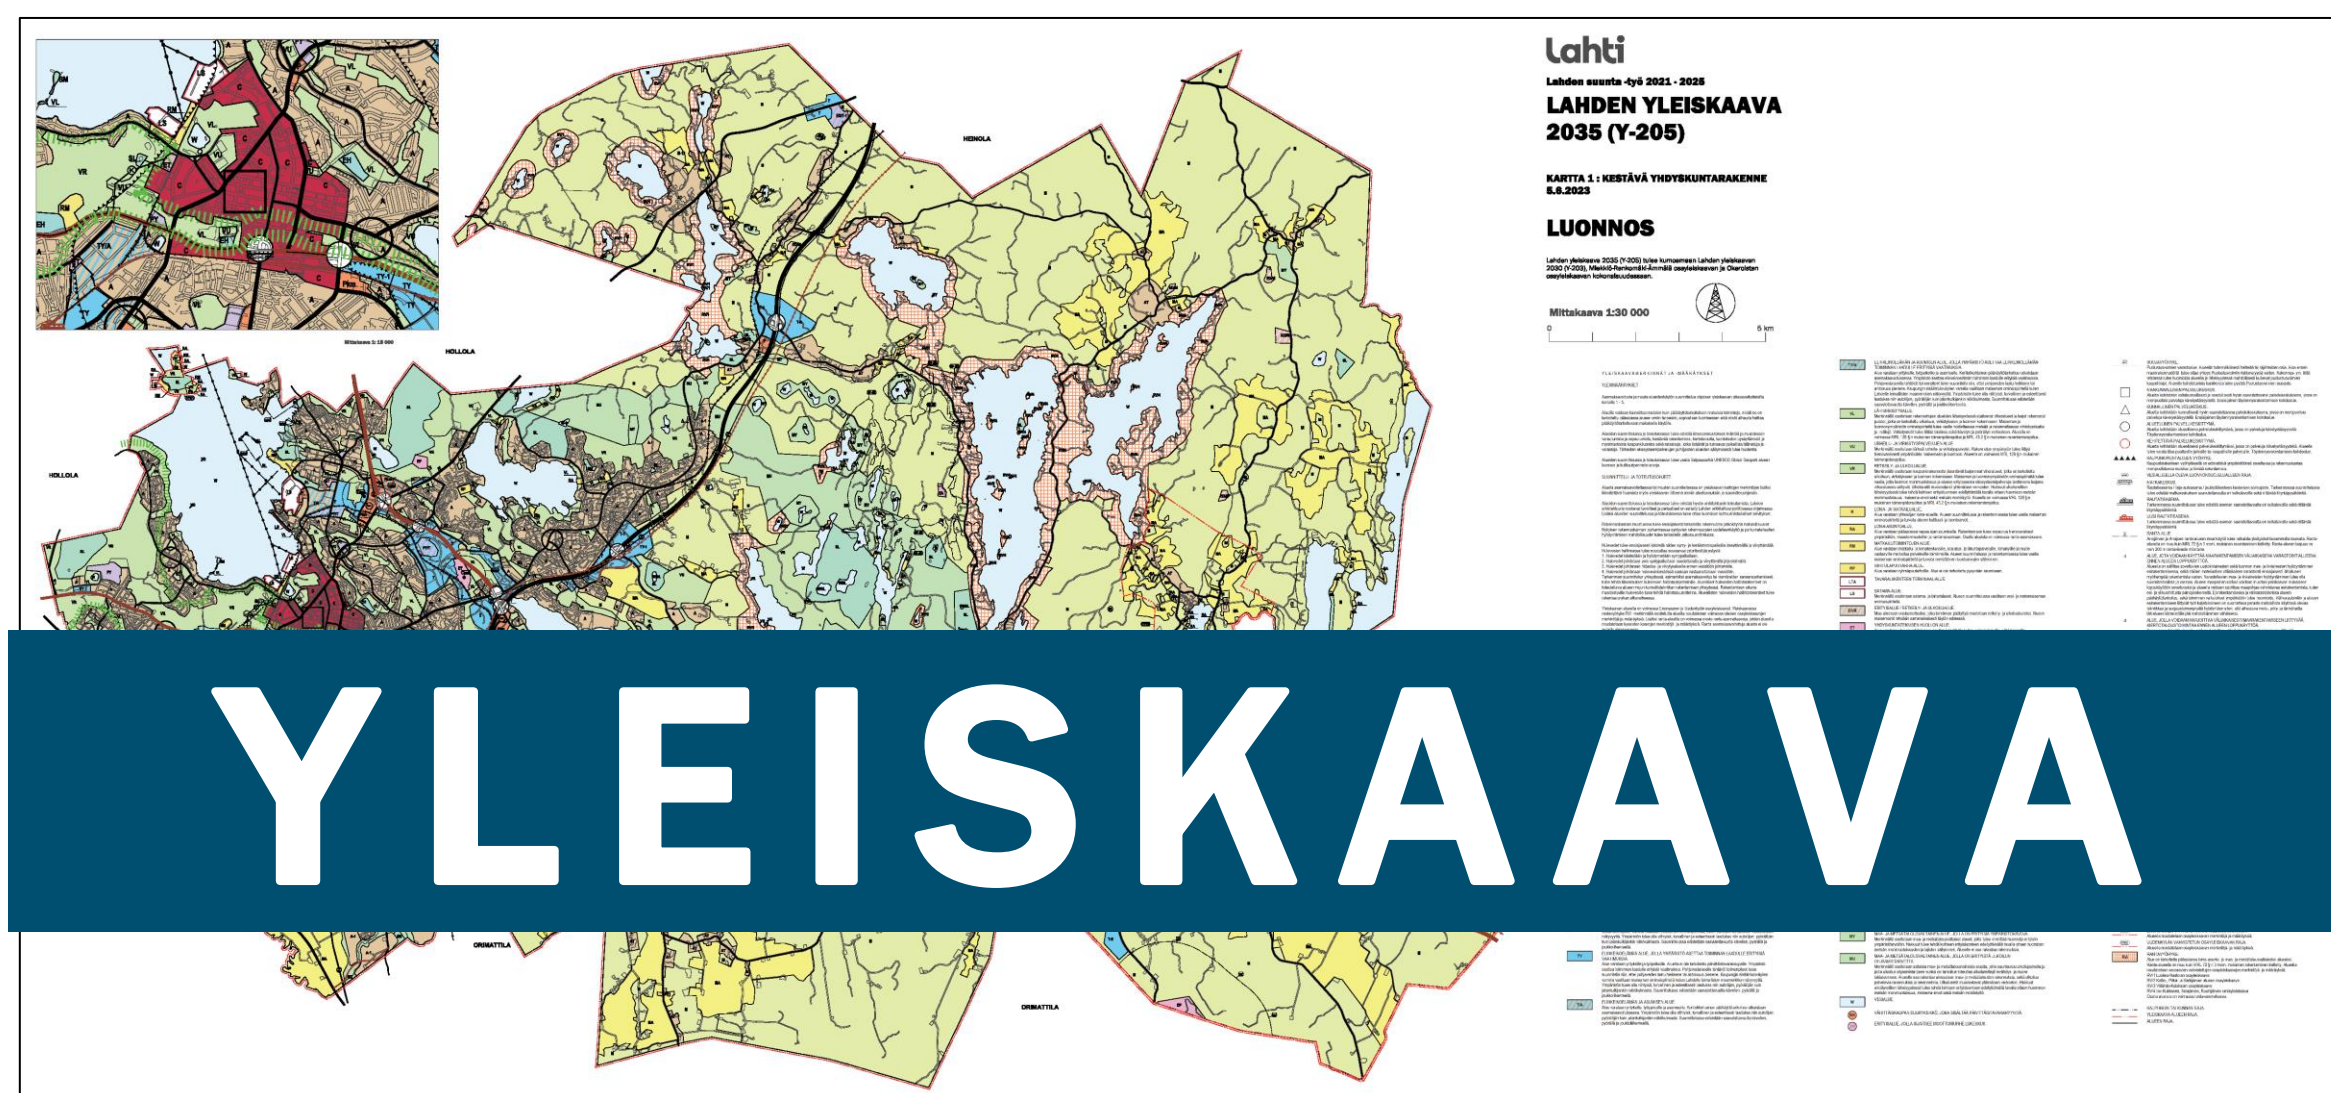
lahti

Lahden suunta -työ 2021 - 2025

LAHDEN YLEISKAAVA 2035 (Y-205)

KARTTA 1 : KESTÄVÄ YHDYSKUNTARAKENNE
5.6.2023

LUONNOS

Lahden yleiskaava 2035 (Y-205) tulee kumoamaan Lahden yleiskaavan 2030 (Y-203), Mukkula-Renkomäki-Ämmälä osayleiskaavan ja Okeroisten osayleiskaavan kokonaisuudessaan.

Mittakaava 1:30 000

0

5 km

HEINOLA

HOLLOLA

HOLLOLA

ORIMATTILA

ORIMATTILA

Mittakaava 1:10 000

YLEISKAAVA